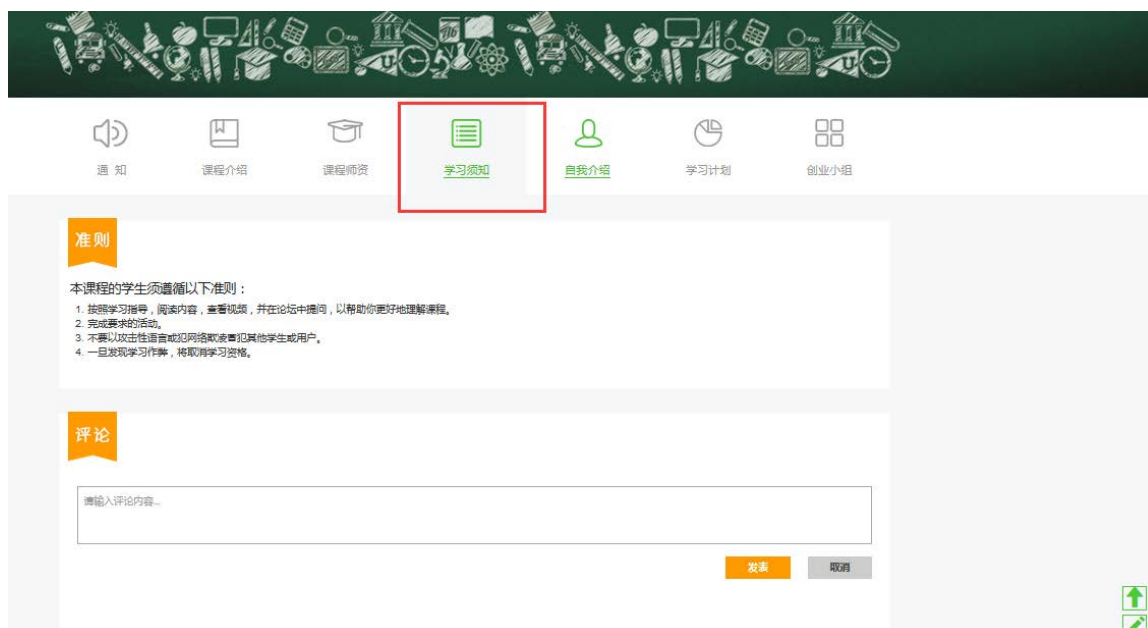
通 知　课程介绍　课程师资　学习须知　自我介绍　学习计划　创业小组

准则

本课程的学生须遵循以下准则：
1. 按照学习指导，阅读内容，查看视频，并在论坛中提问，以帮助你更好地理解课程。
2. 完成要求的活动。
3. 不要以攻击性语言或犯网络欺凌冒犯其他学生或用户。
4. 一旦发现学习作弊，将取消学习资格。

评论

请输入评论内容...

发表　取消